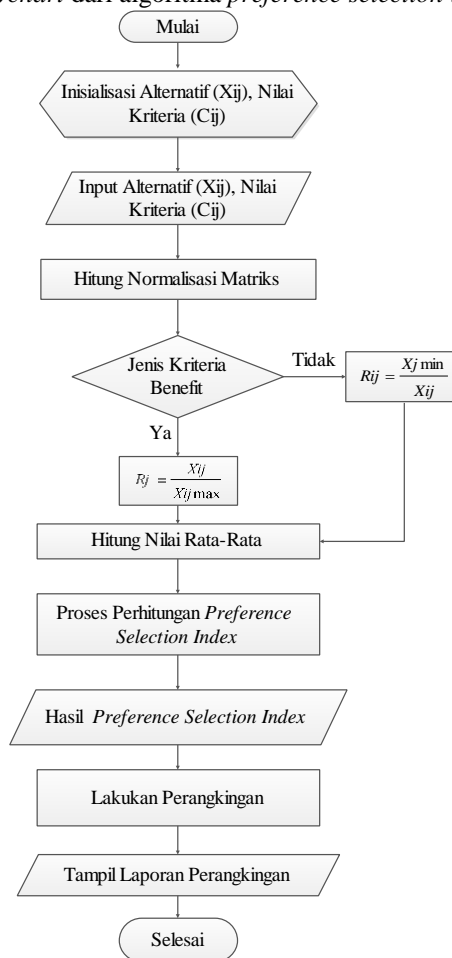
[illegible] dari algoritma *preference selection* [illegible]

Mulai

Inisialisasi Alternatif (Xij), Nilai Kriteria (Cij)

Input Alternatif (Xij), Nilai Kriteria (Cij)

Hitung Normalisasi Matriks

Jenis Kriteria Benefit

Tidak

$Rij = \frac{Xj \min}{Xij}$

Ya

$Rj = \frac{Xij}{Xij \max}$

Hitung Nilai Rata-Rata

Proses Perhitungan *Preference Selection Index*

Hasil *Preference Selection Index*

Lakukan Perangkingan

Tampil Laporan Perangkingan

Selesai